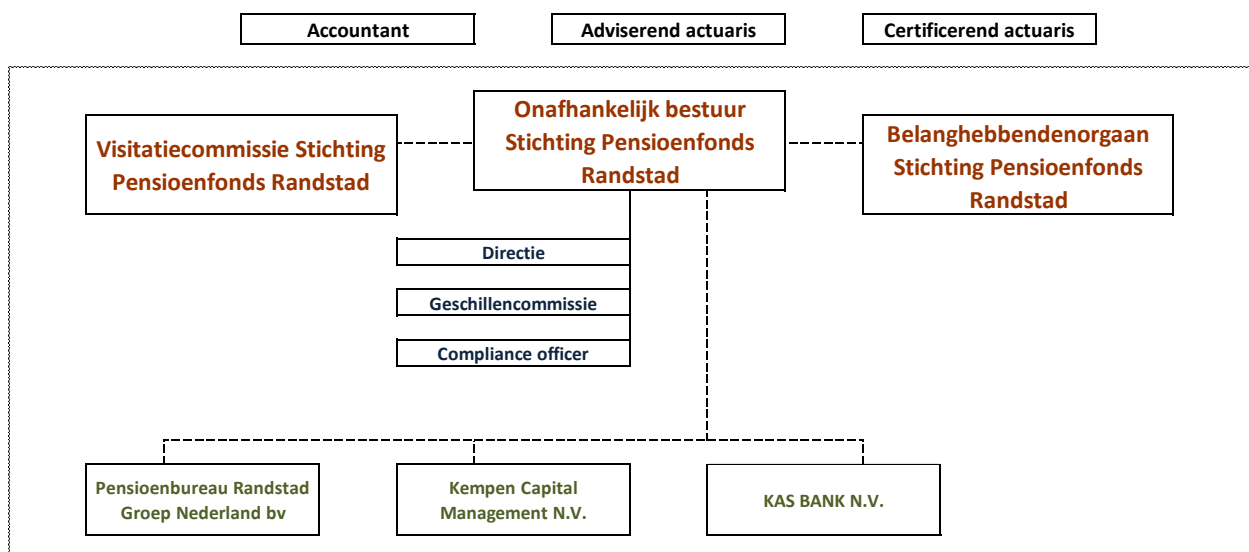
Accountant

Adviserend actuaris

Certificerend actuaris

Visitatiecommissie Stichting Pensioenfonds Randstad

Onafhankelijk bestuur Stichting Pensioenfonds Randstad

Belanghebbendenorgaan Stichting Pensioenfonds Randstad

Directie

Geschillencommissie

Compliance officer

Pensioenbureau Randstad Groep Nederland bv

Kempen Capital Management N.V.

KAS BANK N.V.